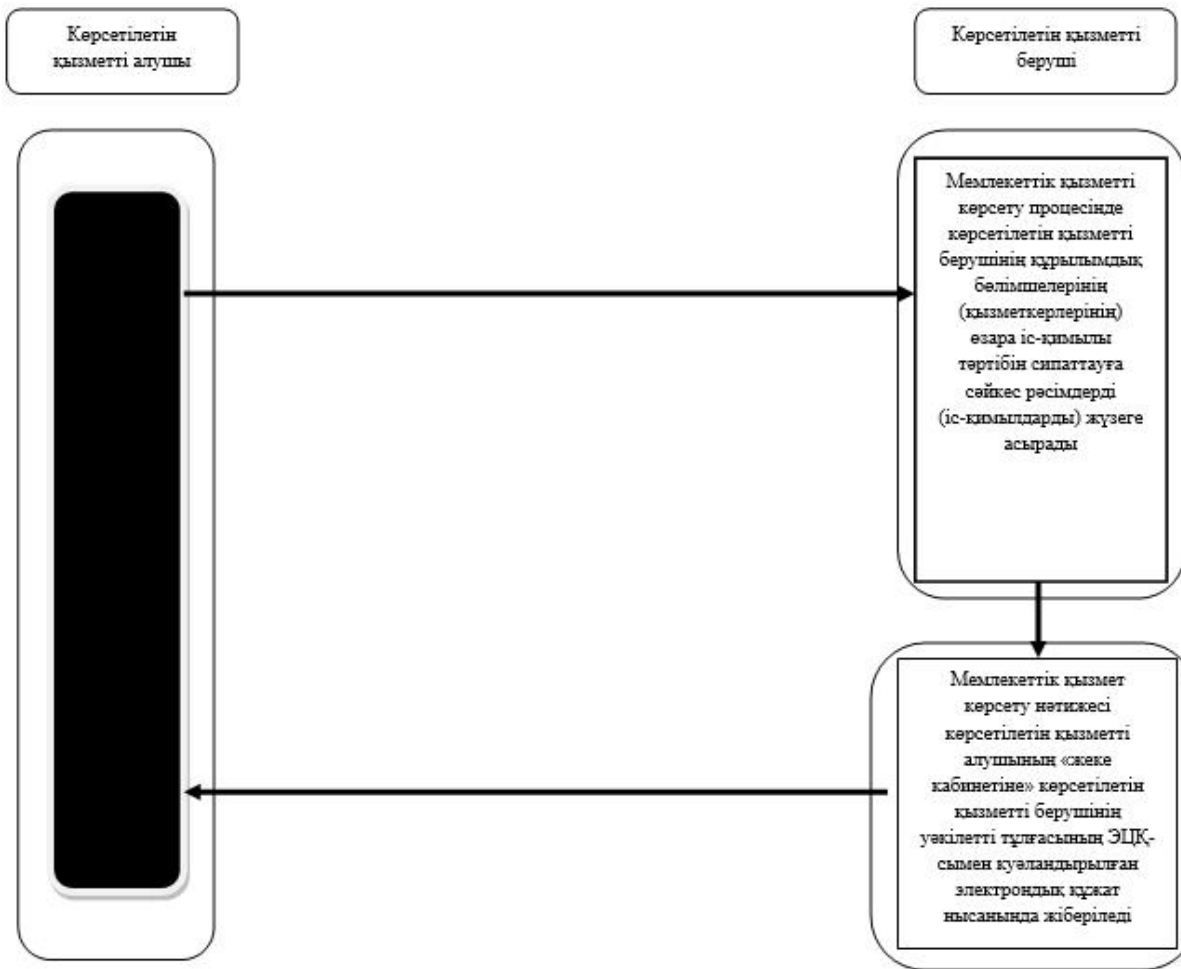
Көрсетілетін қызметті алушы

Көрсетілетін қызметті беруші

Мемлекеттік қызметті көрсету процесінде көрсетілетін қызметті берушінің құрылымдық бөлімшелерінің (қызметкерлерінің) өзара іс-қимылы тәртібін сипаттауға сәйкес рәсімдерді (іс-қимылдарды) жүзеге асырады

Мемлекеттік қызмет көрсету нәтижесі көрсетілетін қызметті алушының «жеке кабинетіне» көрсетілетін қызметті берушінің уәкілетті тұлғасының ЭЦҚ-сымен куәландырылған электрондық құжат нысанында жіберіледі